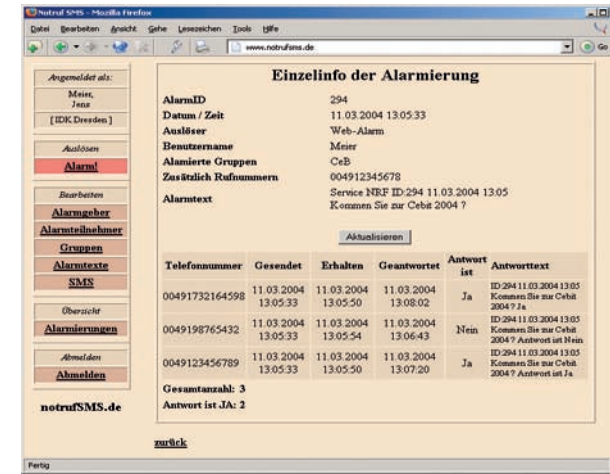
Notruf SMS - Mozilla Firefox

Datei Bearbeiten Ansicht Gehe Lesezeichen Tools Hilfe

www.notrufsms.de

Go

Angemeldet als:

Meier, Jens

[IDK Dresden]

Auslösen

Alarm!

Bearbeiten

Alarmgeber

Alarmteilnehmer

Gruppen

Alarmtexte

SMS

Übersicht

Alarmierungen

Abmelden

Abmelden

notrufSMS.de

Einzelinfo der Alarmierung

| | |
|---|---|
| AlarmID | 294 |
| Datum / Zeit | 11.03.2004 13:05:33 |
| Auslöser | Web-Alarm |
| Benutzername | Meier |
| Alamierte Gruppen | CeB |
| Zusätzlich Rufnummern | 004912345678 |
| Alarmtext | Service NRF ID:294 11.03.2004 13:05 Kommen Sie zur Cebit 2004 ? |

Aktualisieren

| Telefonnummer | Gesendet | Erhalten | Geantwortet | Antwort ist | Antworttext |
|---|---|---|---|---|---|
| 00491732164598 | 11.03.2004 13:05:33 | 11.03.2004 13:05:50 | 11.03.2004 13:08:02 | Ja | ID:294 11.03.2004 13:05 Kommen Sie zur Cebit 2004 ? Ja |
| 0049198765432 | 11.03.2004 13:05:33 | 11.03.2004 13:05:54 | 11.03.2004 13:06:43 | Nein | ID:294 11.03.2004 13:05 Kommen Sie zur Cebit 2004 ? Antwort ist Nein |
| 0049123456789 | 11.03.2004 13:05:33 | 11.03.2004 13:05:50 | 11.03.2004 13:07:20 | Ja | ID:294 11.03.2004 13:05 Kommen Sie zur Cebit 2004 ? Antwort ist Ja |

Gesamtanzahl: 3

Antwort ist JA: 2

zurück

Fertig